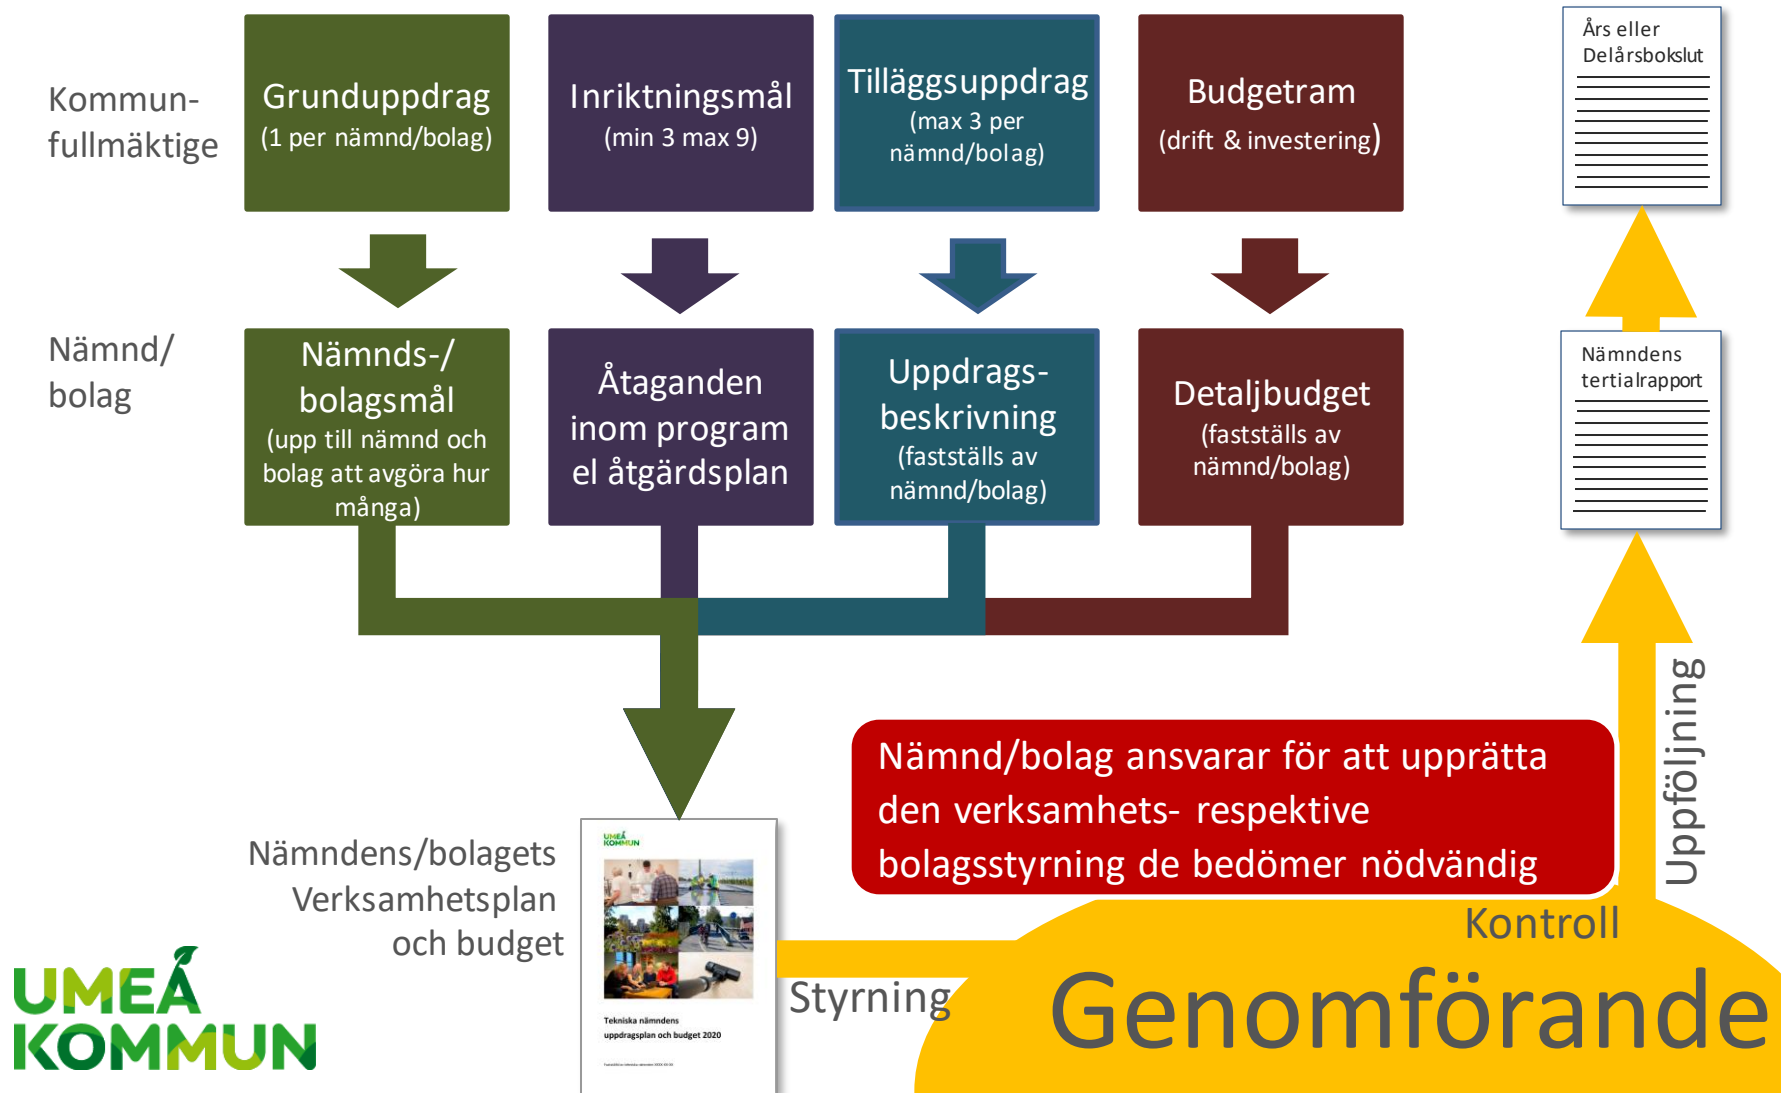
Kommun-fullmäktige

Grunduppdrag
(1 per nämnd/bolag)

Inriktningsmål
(min 3 max 9)

Tilläggsuppdrag
(max 3 per nämnd/bolag)

Budgetram
(drift & investering)

Års eller Delårsbokslut

Nämnd/bolag

Nämnds-/bolagsmål
(upp till nämnd och bolag att avgöra hur många)

Åtaganden inom program el åtgärdsplan

Uppdrags-beskrivning
(fastställs av nämnd/bolag)

Detaljbudget
(fastställs av nämnd/bolag)

Nämndens tertialrapport

Uppföljning

Nämnd/bolag ansvarar för att upprätta den verksamhets- respektive bolagsstyrning de bedömer nödvändig

Nämndens/bolagets Verksamhetsplan och budget

UMEÅ KOMMUN

Tekniska nämndens uppdragsplan och budget 2020

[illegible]

Styrning

Kontroll

Genomförande

UMEÅ KOMMUN